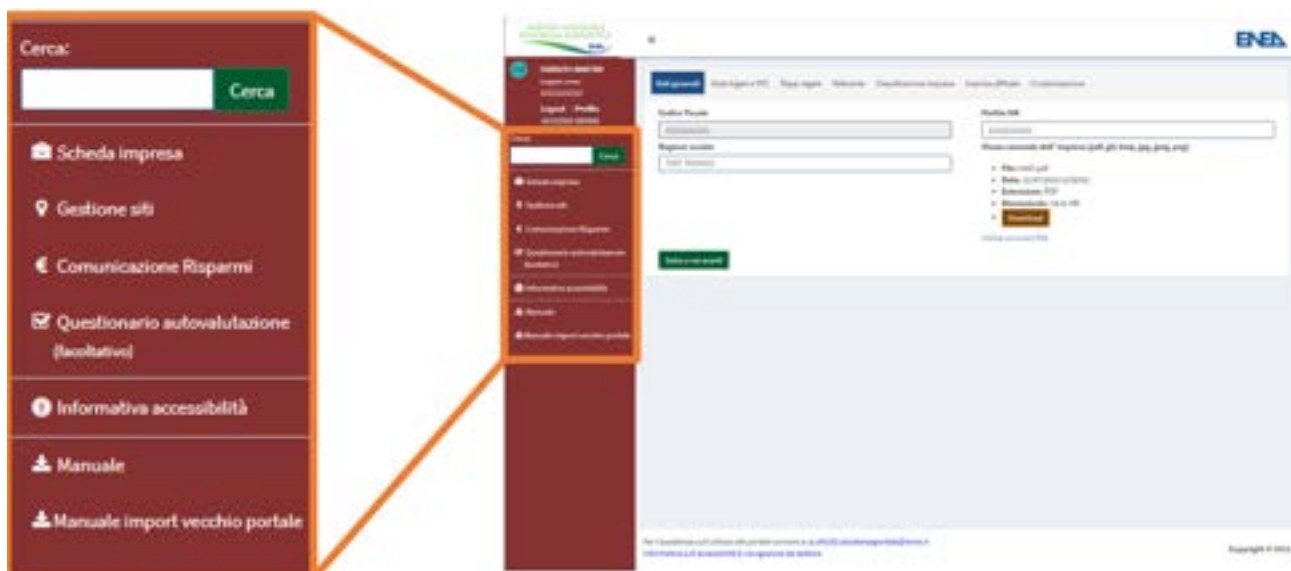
Cerca:

Cerca

Scheda impresa

Gestione siti

Comunicazione Risparmi

Questionario autovalutazione (facoltativo)

Informativa accessibilità

Manuale

Manuale import vecchio portale

ENEA

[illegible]

Logout Profilo

Cerca

Cerca

Scheda impresa

Gestione siti

Comunicazione Risparmi

Questionario autovalutazione (facoltativo)

Informativa accessibilità

Manuale

Manuale import vecchio portale

Dati generali

Codice Fiscale

Ragione sociale

Partita IVA

Download

Salva e avanti

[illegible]

Copyright © 2022